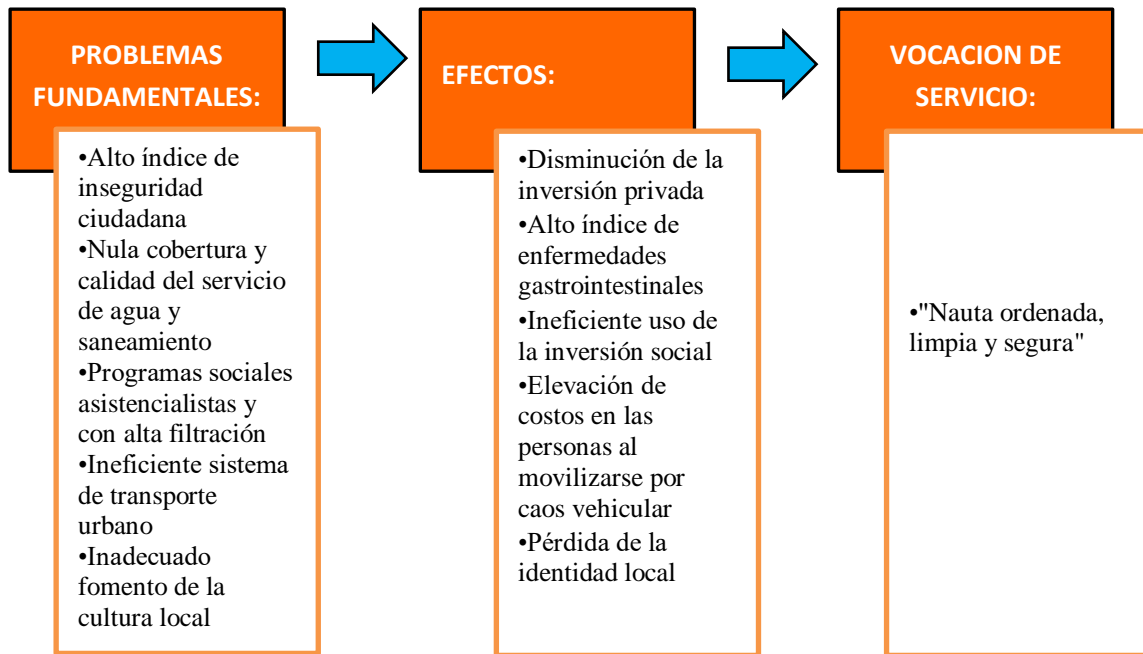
PROBLEMAS FUNDAMENTALES:

•Alto índice de inseguridad ciudadana
•Nula cobertura y calidad del servicio de agua y saneamiento
•Programas sociales asistencialistas y con alta filtración
•Ineficiente sistema de transporte urbano
•Inadecuado fomento de la cultura local

EFECTOS:

•Disminución de la inversión privada
•Alto índice de enfermedades gastrointestinales
•Ineficiente uso de la inversión social
•Elevación de costos en las personas al movilizarse por caos vehicular
•Pérdida de la identidad local

VOCACION DE SERVICIO:

•"Nauta ordenada, limpia y segura"